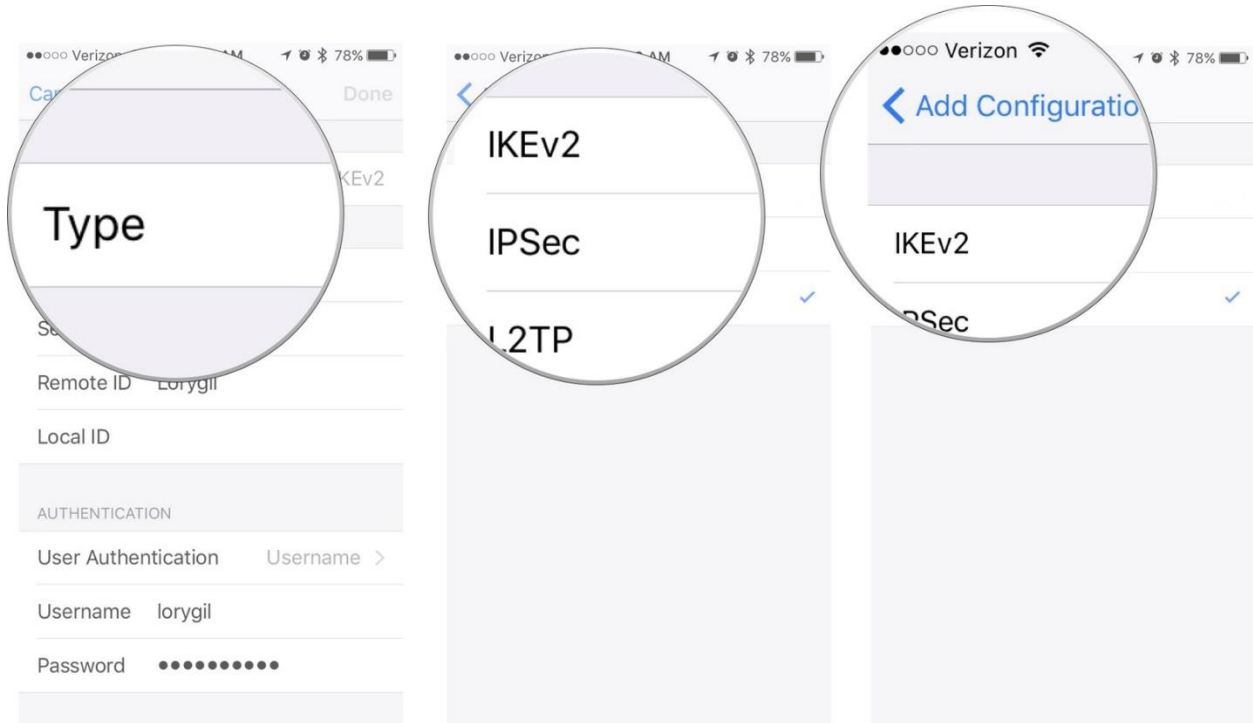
●●○○○ Verizon AM 78%
Ca
Done
Type
KEv2
Se
Remote ID Lorygil
Local ID
AUTHENTICATION
User Authentication Username >
Username lorygil
Password ●●●●●●●●●●

●●○○○ Verizon AM 78%
IKEv2
IPSec
L2TP

●●○○○ Verizon 78%
Add Configuratio
IKEv2
PSec